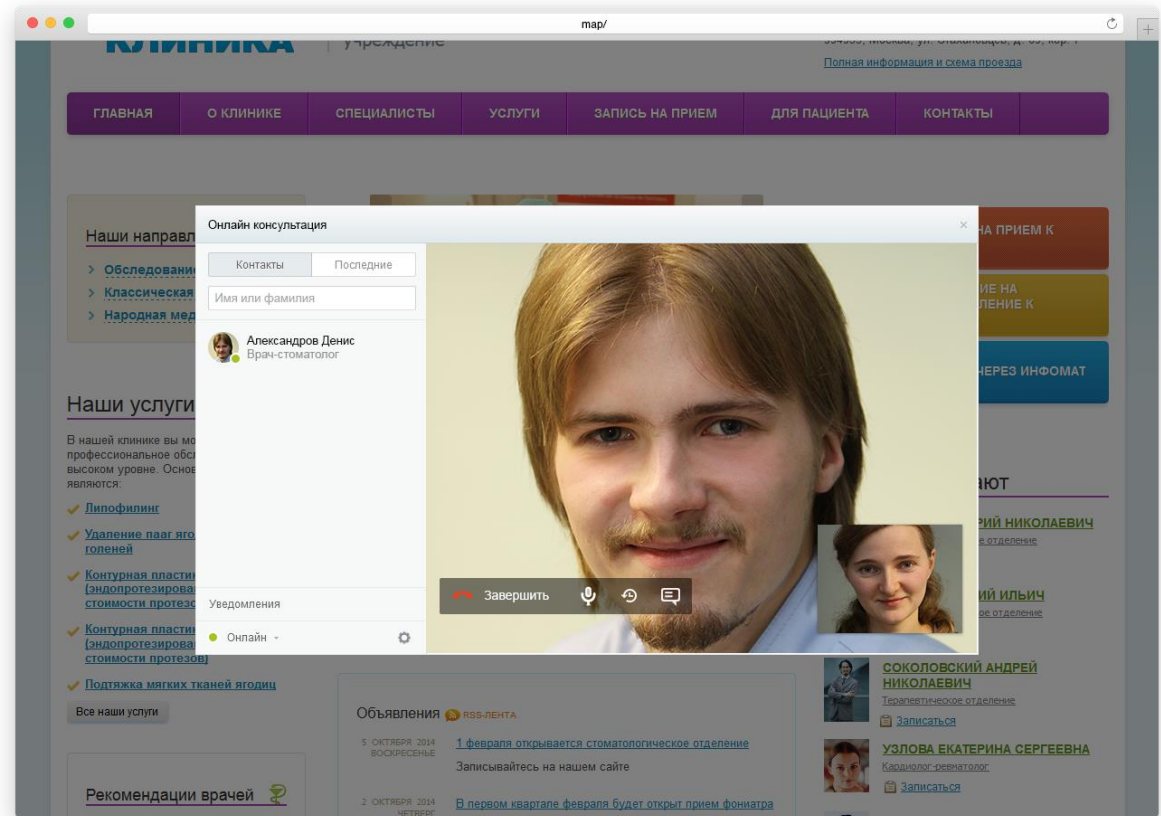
map/

КЛИНИКА | учреждение

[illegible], Москва, ул. Стахановцев, д. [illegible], кор. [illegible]
Полная информация и схема проезда

ГЛАВНАЯ | О КЛИНИКЕ | СПЕЦИАЛИСТЫ | УСЛУГИ | ЗАПИСЬ НА ПРИЕМ | ДЛЯ ПАЦИЕНТА | КОНТАКТЫ

Наши направл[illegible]
> Обследовани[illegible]
> Классическая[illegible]
> Народная мед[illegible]

Наши услуги
В нашей клинике вы мо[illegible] профессиональное обсл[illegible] высоком уровне. Основ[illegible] являются:
Липофилинг
Удаление паaг яго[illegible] голеней
Контурная пласти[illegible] (эндопротезирова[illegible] стоимости протез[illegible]
Контурная пласти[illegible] (эндопротезирова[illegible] стоимости протезов)
Подтяжка мягких тканей ягодиц
Все наши услуги

Рекомендации врачей

Онлайн консультация
×
Контакты | Последние
Имя или фамилия
Александров Денис
Врач-стоматолог
Уведомления
Онлайн
Завершить

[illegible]А ПРИЕМ К
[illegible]ИЕ НА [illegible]ЛЕНИЕ К
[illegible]ЕРЕЗ ИНФОМАТ

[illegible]ЮТ
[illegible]РИЙ НИКОЛАЕВИЧ
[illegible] отделение
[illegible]ИЙ ИЛЬИЧ
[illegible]ое отделение
СОКОЛОВСКИЙ АНДРЕЙ НИКОЛАЕВИЧ
Терапевтическое отделение
Записаться
УЗЛОВА ЕКАТЕРИНА СЕРГЕЕВНА
Кардиолог-ревматолог
Записаться

Объявления RSS-ЛЕНТА
5 ОКТЯБРЯ 2014 ВОСКРЕСЕНЬЕ
1 февраля открывается стоматологическое отделение
Записывайтесь на нашем сайте
2 ОКТЯБРЯ 2014 ЧЕТВЕРГ
В первом квартале февраля будет открыт прием фониатра